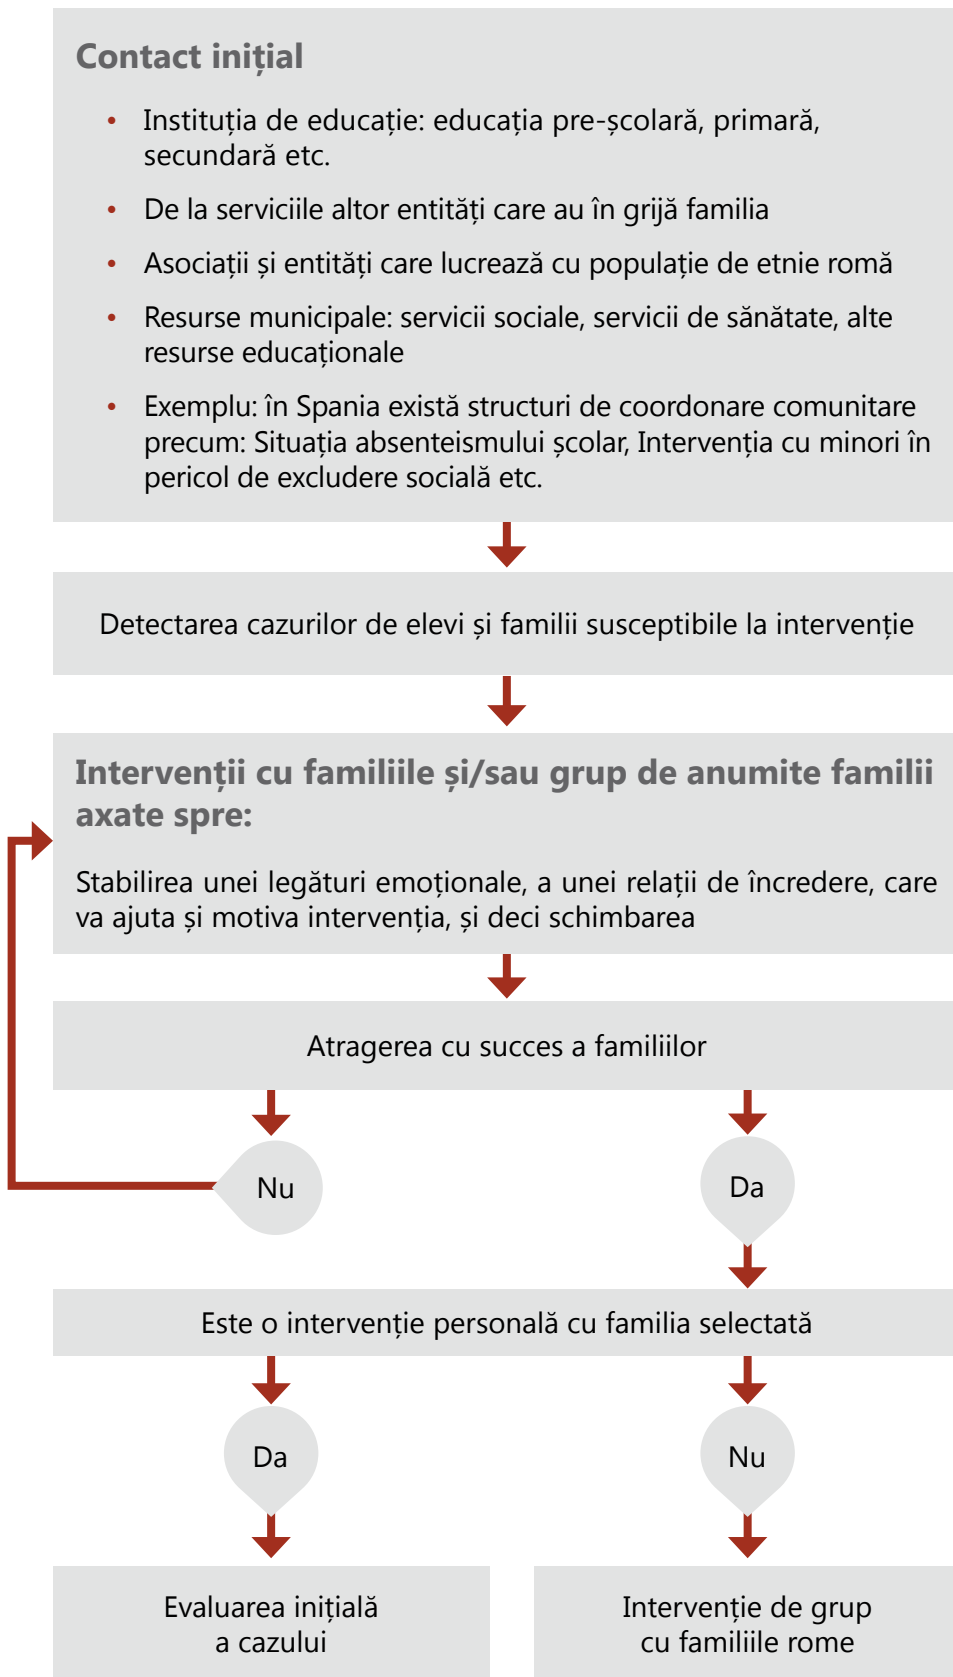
Contact inițial

• Instituția de educație: educația pre-școlară, primară, secundară etc.

• De la serviciile altor entități care au în grijă familia

• Asociații și entități care lucrează cu populație de etnie romă

• Resurse municipale: servicii sociale, servicii de sănătate, alte resurse educaționale

• Exemplu: în Spania există structuri de coordonare comunitare precum: Situația absenteismului școlar, Intervenția cu minori în pericol de excludere socială etc.

Detectarea cazurilor de elevi și familii susceptibile la intervenție

Intervenţii cu familiile şi/sau grup de anumite familii axate spre:

Stabilirea unei legături emoționale, a unei relații de încredere, care va ajuta și motiva intervenția, și deci schimbarea

Atragerea cu succes a familiilor

Nu

Da

Este o intervenție personală cu familia selectată

Da

Nu

Evaluarea inițială a cazului

Intervenție de grup cu familiile rome